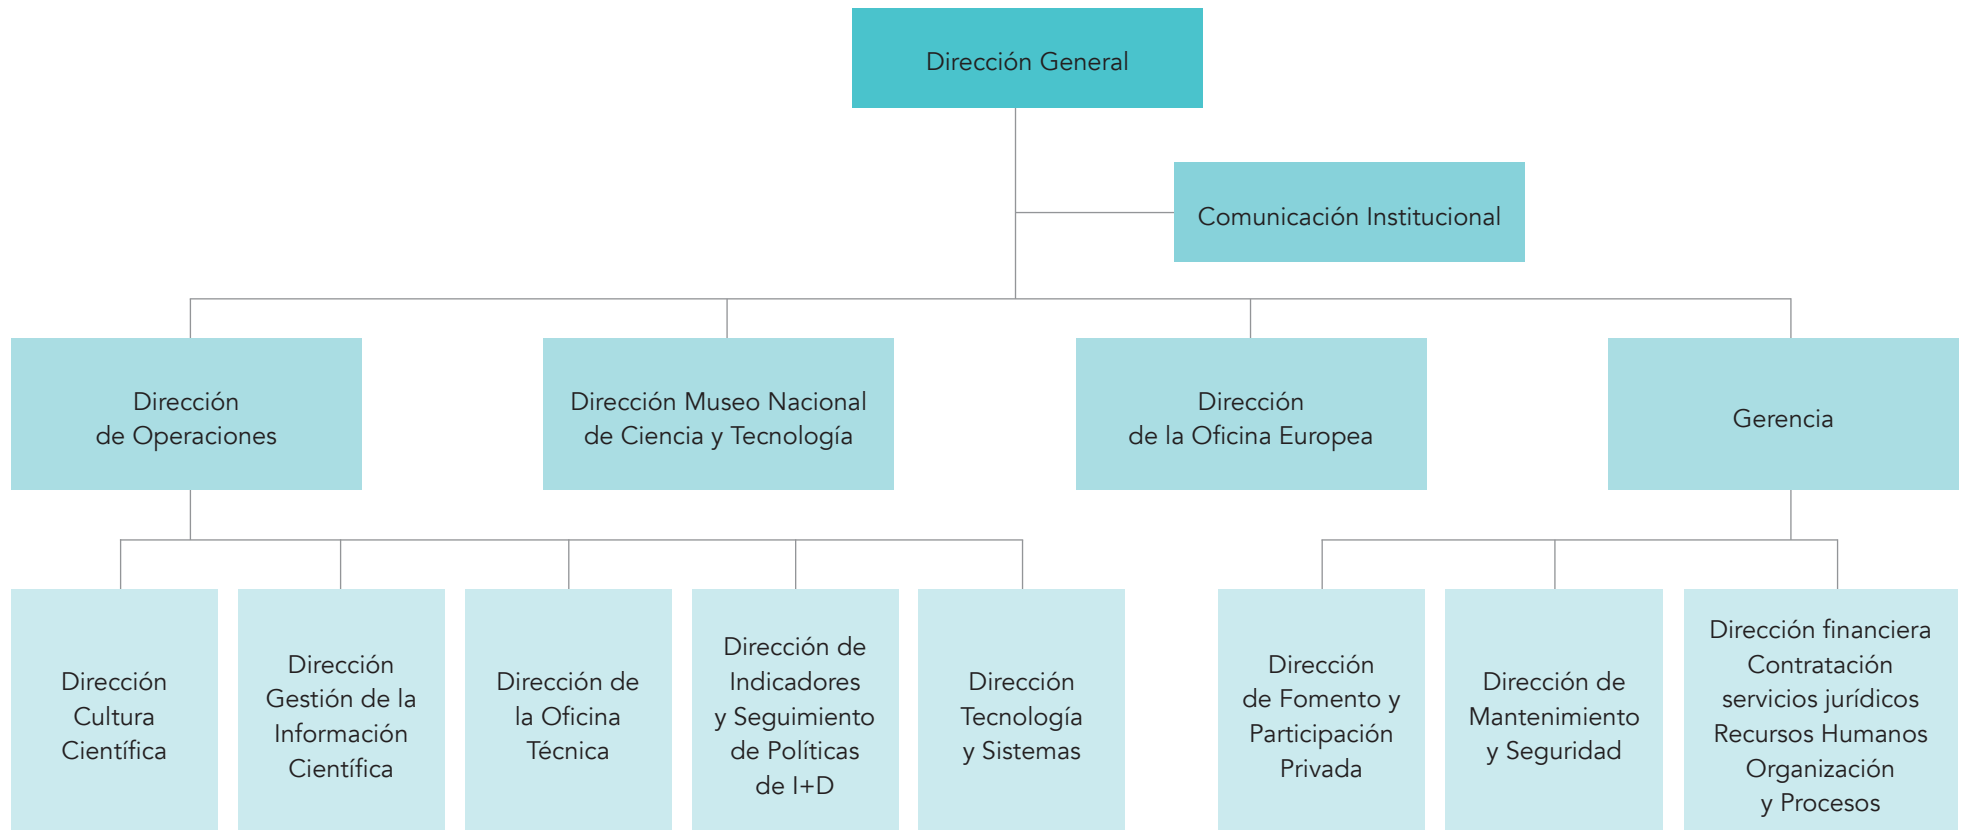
Dirección General

Comunicación Institucional

Dirección de Operaciones

Dirección Museo Nacional de Ciencia y Tecnología

Dirección de la Oficina Europea

Gerencia

Dirección Cultura Científica

Dirección Gestión de la Información Científica

Dirección de la Oficina Técnica

Dirección de Indicadores y Seguimiento de Políticas de I+D

Dirección Tecnología y Sistemas

Dirección de Fomento y Participación Privada

Dirección de Mantenimiento y Seguridad

Dirección financiera
Contratación
servicios jurídicos
Recursos Humanos
Organización y Procesos